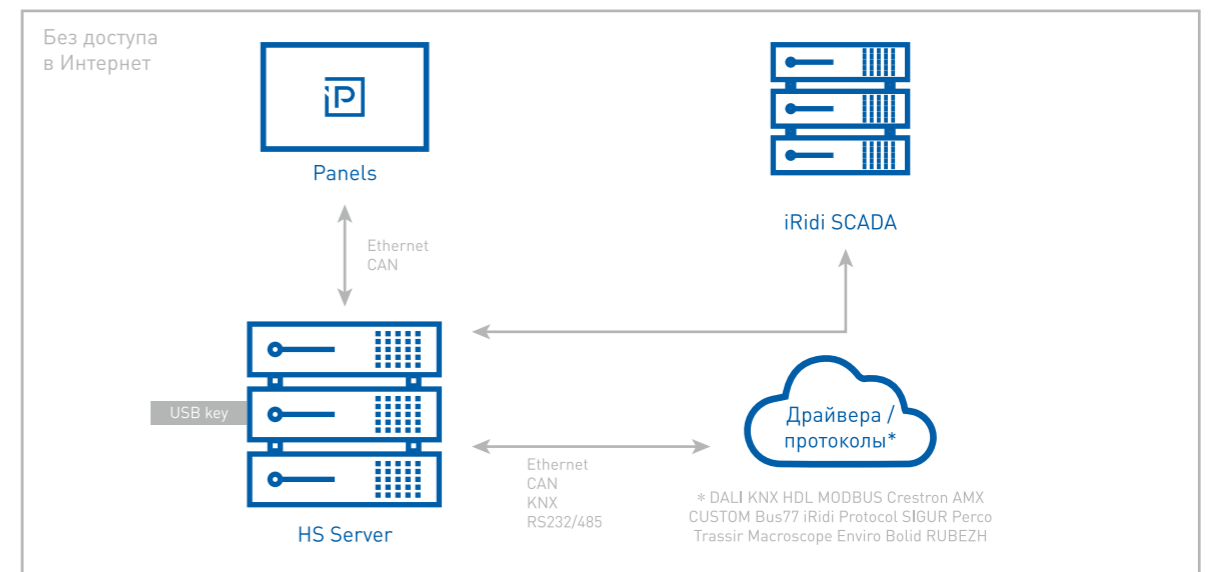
Без доступа
в Интернет

iP

Panels

iRidi SCADA

Ethernet
CAN

USB key

Драйвера /
протоколы*

Ethernet
CAN
KNX
RS232/485

* DALI KNX HDL MODBUS Crestron AMX
CUSTOM Bus77 iRidi Protocol SIGUR Perco
Trassir Macroscope Enviro Bolid RUBEZH

HS Server